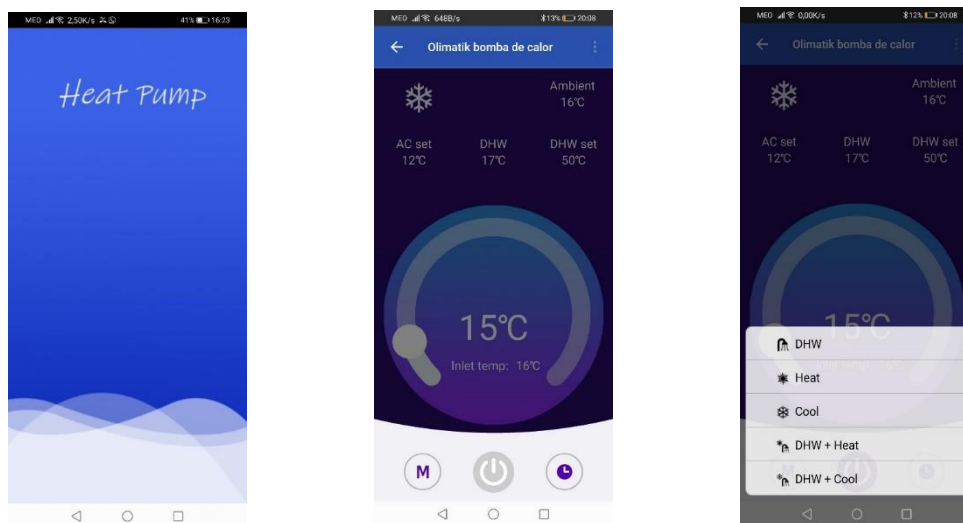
MEO 2,50K/s 41% 16:23

Heat Pump

MEO 648B/s 13% 20:08

Olimatik bomba de calor

Ambient
16°C

AC set
12°C

DHW
17°C

DHW set
50°C

15°C

Inlet temp: 16°C

M

MEO 0,00K/s 12% 20:08

Olimatik bomba de calor

Ambient
16°C

AC set
12°C

DHW
17°C

DHW set
50°C

15°C

DHW

Heat

Cool

DHW + Heat

DHW + Cool